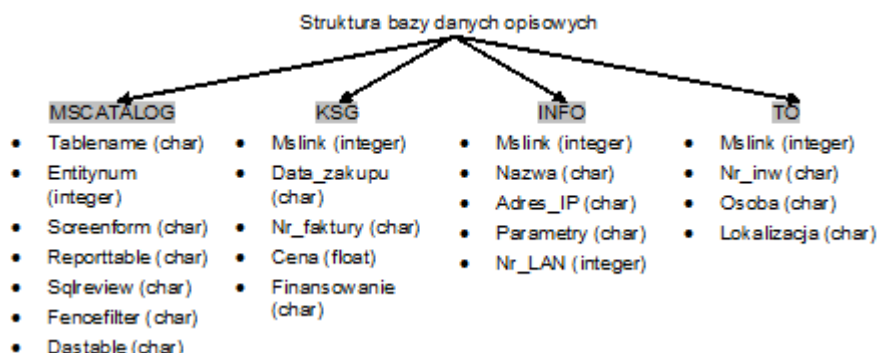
Struktura bazy danych opisowych

MSCATALOG
- Tablename (char)
- Entitynum (integer)
- Screenform (char)
- Reporttable (char)
- Sqlreview (char)
- Fencefilter (char)
- Dastable (char)

KSG
- Mslink (integer)
- Data_zakupu (char)
- Nr_faktury (char)
- Cena (float)
- Finansowanie (char)

INFO
- Mslink (integer)
- Nazwa (char)
- Adres_IP (char)
- Parametry (char)
- Nr_LAN (integer)

TO
- Mslink (integer)
- Nr_inw (char)
- Osoba (char)
- Lokalizacja (char)